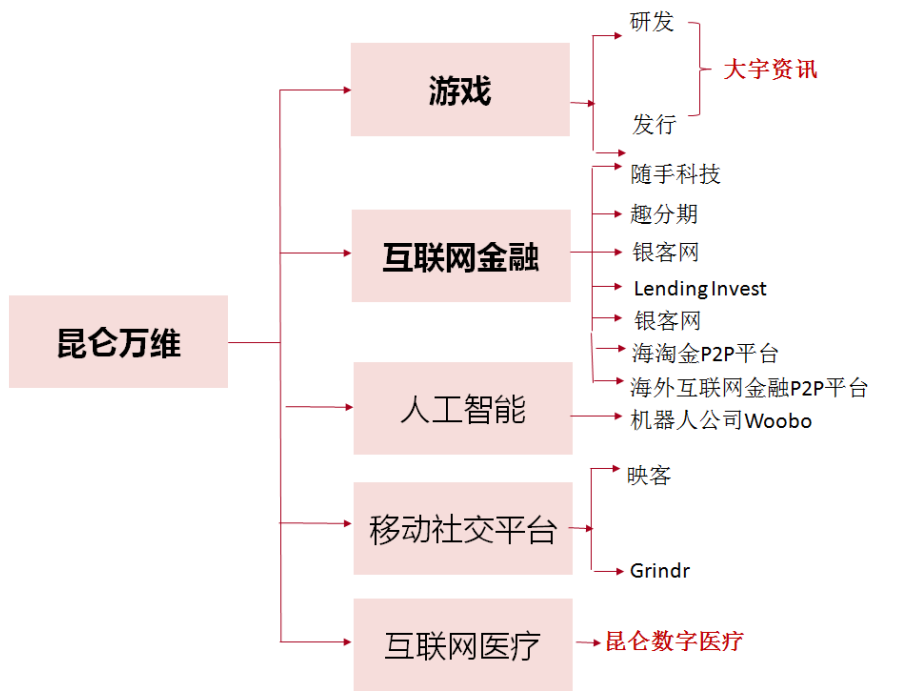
昆仑万维

游戏
研发
发行
大宇资讯

互联网金融
随手科技
趣分期
银客网
Lending Invest
银客网
海淘金P2P平台
海外互联网金融P2P平台

人工智能
机器人公司Woobo

移动社交平台
映客
Grindr

互联网医疗
昆仑数字医疗